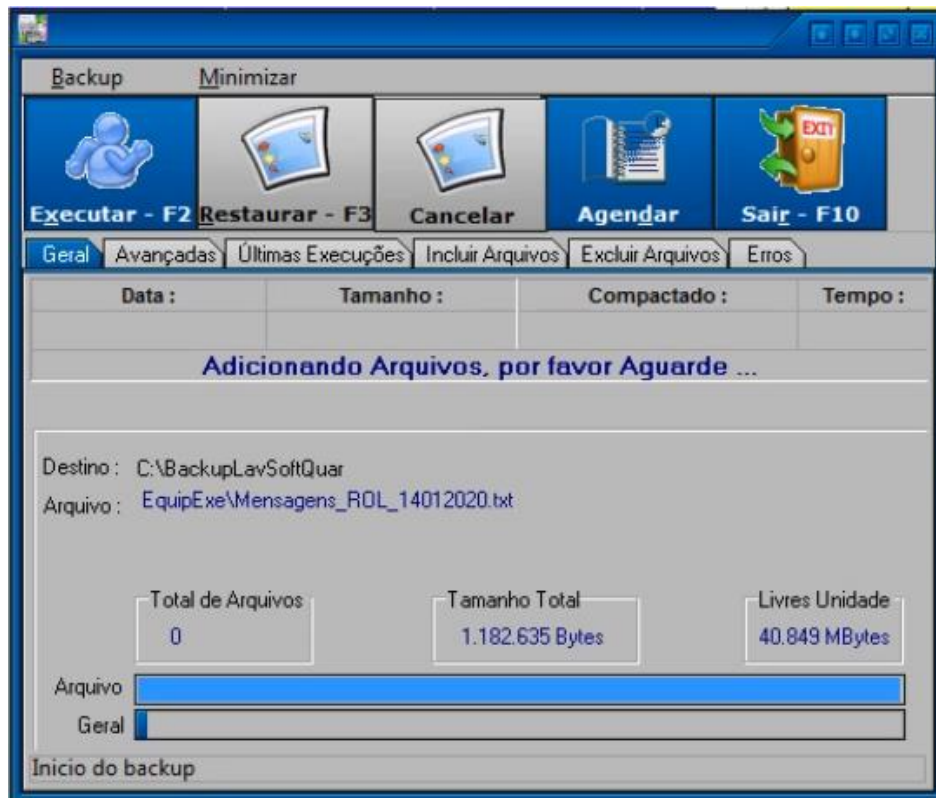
Backup Minimizar

EXIT

Executar - F2 Restaurar - F3 Cancelar Agendar Sair - F10

Geral Avançadas Últimas Execuções Incluir Arquivos Excluir Arquivos Erros

| Data : | Tamanho : | Compactado : | Tempo : |
|---|---|---|---|
| | | | |

Adicionando Arquivos, por favor Aguarde ...

Destino : C:\BackupLavSoftQuar
Arquivo : EquipExe\Mensagens_ROL_14012020.txt

Total de Arquivos
0

Tamanho Total
1.182.635 Bytes

Livres Unidade
40.849 MBytes

Arquivo
Geral

Inicio do backup